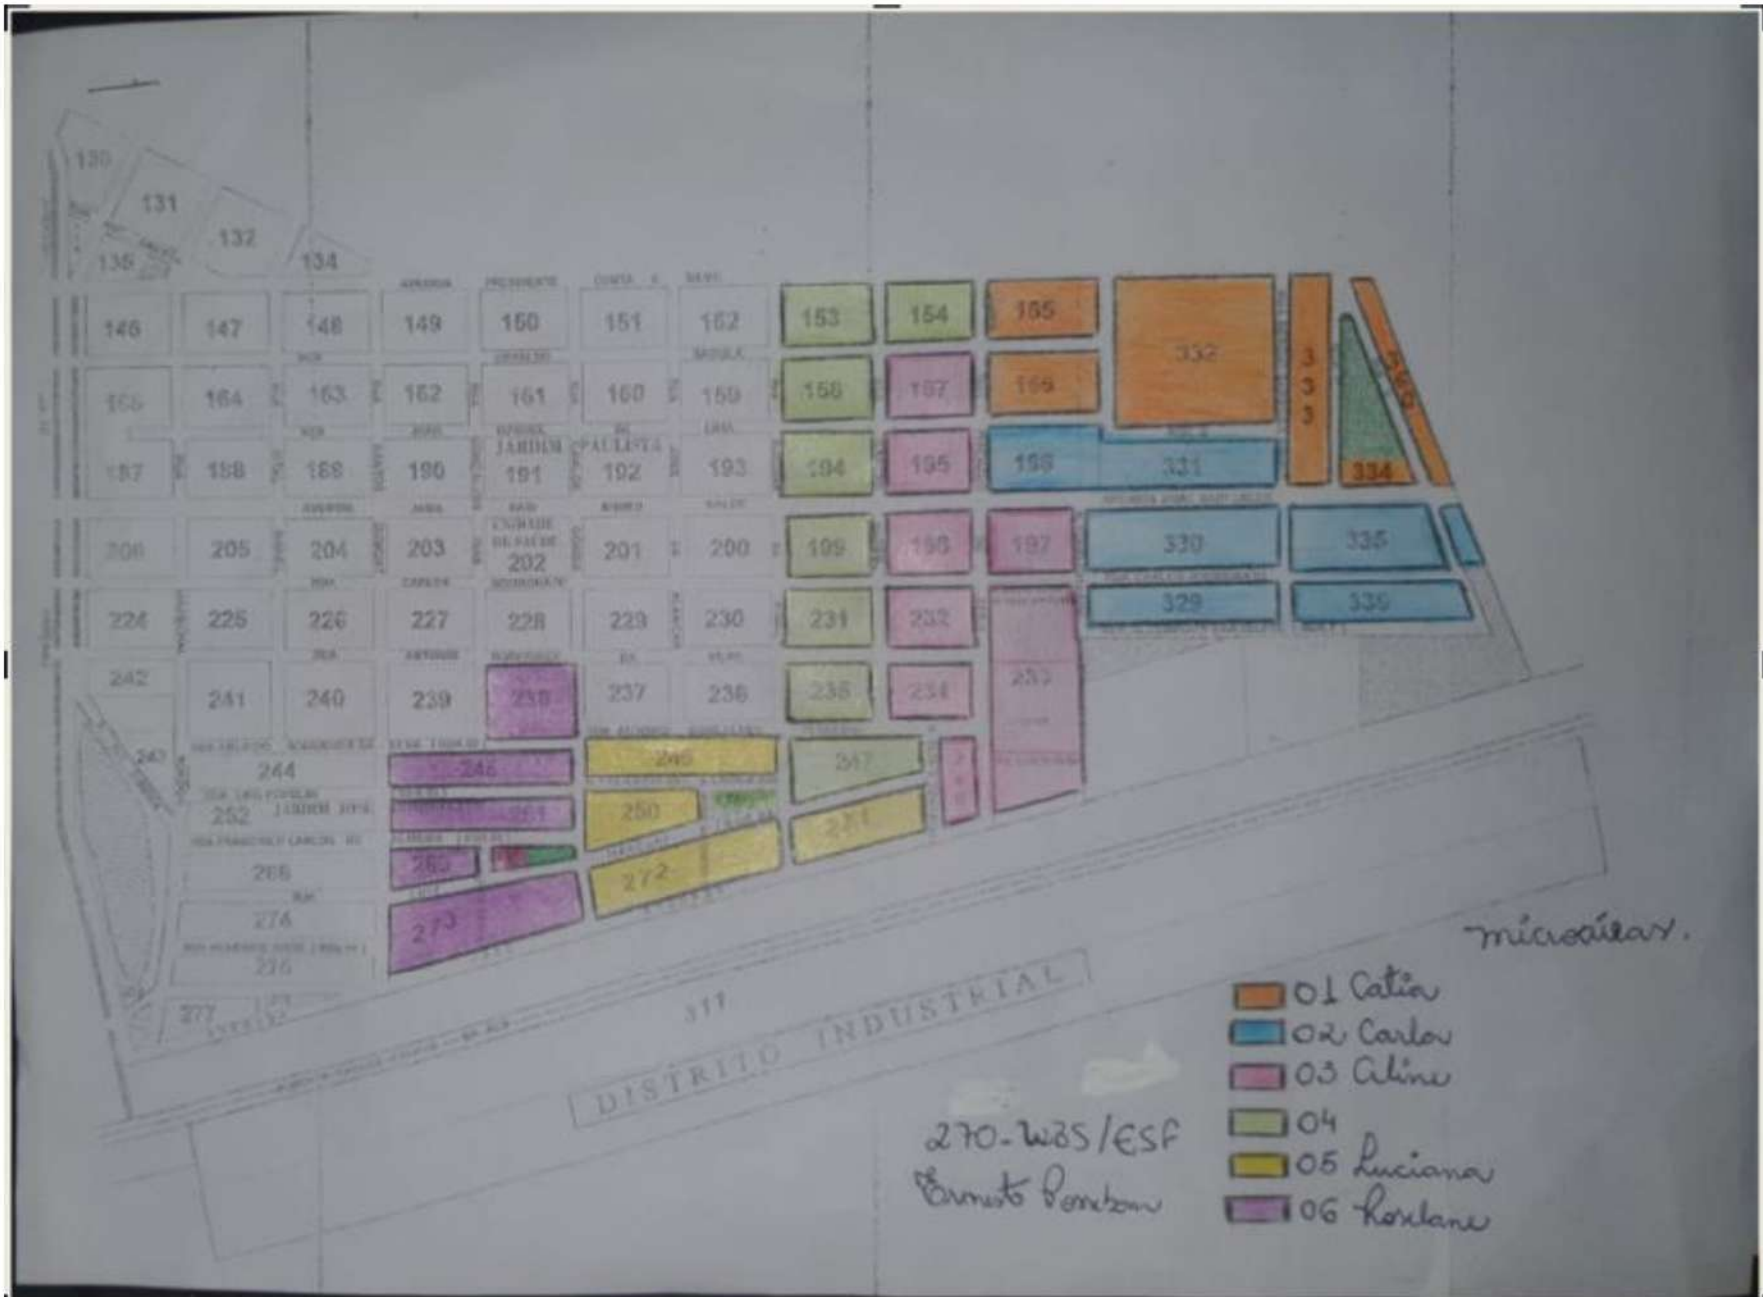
130
131
132
133
134
146 147 148 149 150 151 152 153 154 155
165 164 163 162 161 160 159 158 157 156
332
333
334
335
167 168 169 190 191 192 193 194 195 196
331
JARDIM PAULISTA
206 205 204 203 202 201 200 199 198 197
330
336
224 225 226 227 228 229 230 231 232
329
339
242 241 240 239 238 237 236 235 234 233
247
244
245
246
248 247
252 JARDIM
251
250
249
266
269
272
271
274
273
276
277
311
DISTRITO INDUSTRIAL
microáreas.
01 Catia
02 Carlos
03 Aline
04
05 Luciana
06 Rosilane
270-UBS/ESF
Ernesto Penteado